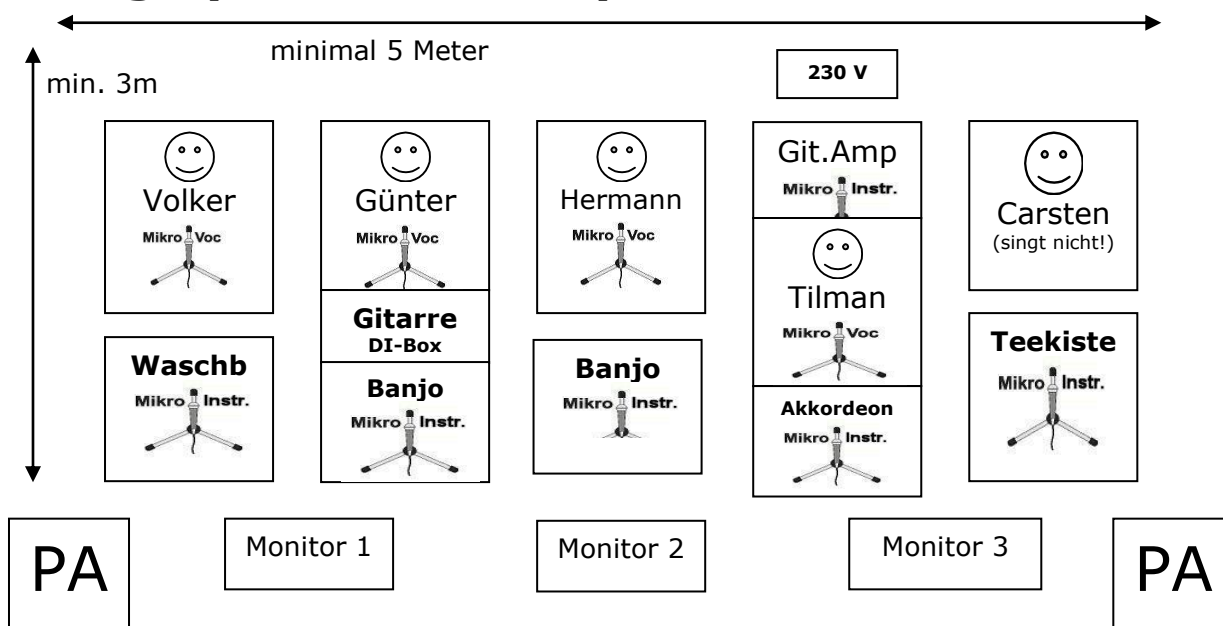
minimal 5 Meter

min. 3m

230 V

Volker
Mikro Voc

Günter
Mikro Voc

Hermann
Mikro Voc

Git.Amp
Mikro Instr.

Carsten
(singt nicht!)

Gitarre
DI-Box

Tilman
Mikro Voc

Waschb
Mikro Instr.

Banjo
Mikro Instr.

Banjo
Mikro Instr.

Akkordeon
Mikro Instr.

Teekiste
Mikro Instr.

PA

Monitor 1

Monitor 2

Monitor 3

PA